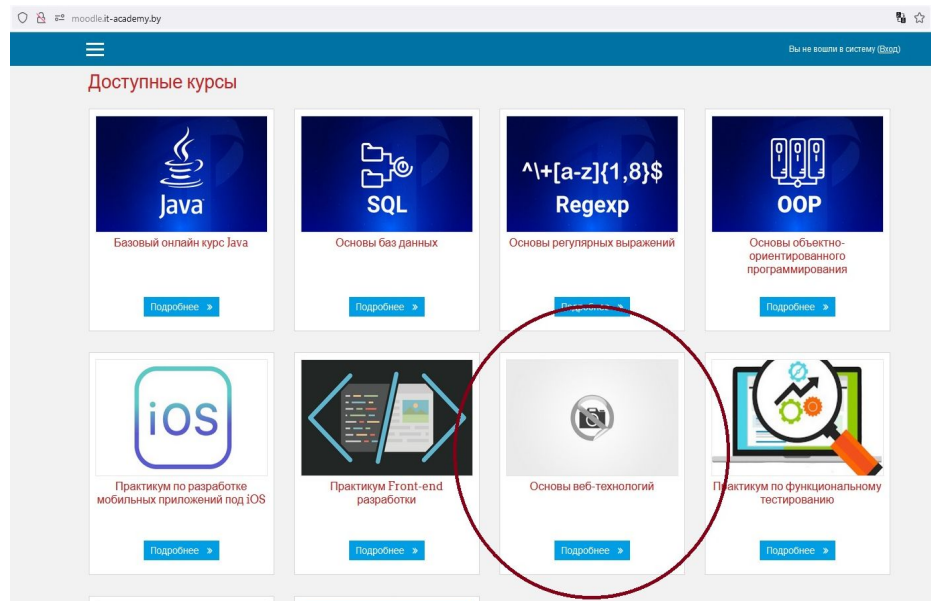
moodle.it-academy.by

Вы не вошли в систему (Вход)

Доступные курсы

Java

Базовый онлайн курс Java

Подробнее »

SQL

Основы баз данных

Подробнее »

^\+[a-z]{1,8}$
Regexp

Основы регулярных выражений

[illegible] »

OOP

Основы объектно-ориентированного программирования

Подробнее »

iOS

Практикум по разработке мобильных приложений под iOS

Подробнее »

Практикум Front-end разработки

Подробнее »

Основы веб-технологий

Подробнее »

Практикум по функциональному тестированию

Подробнее »